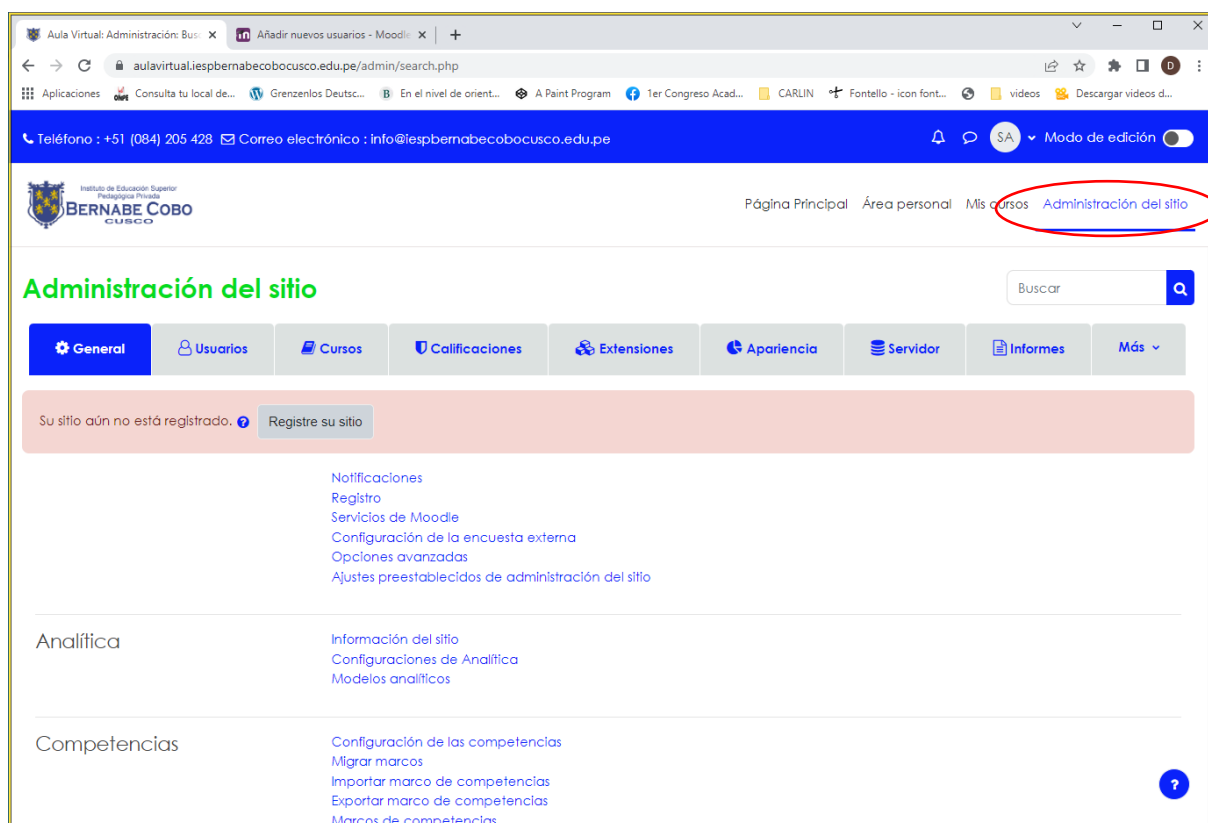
Aula Virtual: Administración: Bus ×
Añadir nuevos usuarios - Moodle ×
+

aulavirtual.iespbernabecobocusco.edu.pe/admin/search.php

Aplicaciones
Consulta tu local de...
Grenzenlos Deutsc...
En el nivel de orient...
A Paint Program
1er Congreso Acad...
CARLIN
Fontello - icon font...
videos
Descargar videos d...

Teléfono : +51 (084) 205 428 Correo electrónico : info@iespbernabecobocusco.edu.pe
SA
Modo de edición

Instituto de Educación Superior Pedagógica Privada
BERNABE COBO
CUSCO

Página Principal Área personal Mis cursos Administración del sitio

Administración del sitio

Buscar

General
Usuarios
Cursos
Calificaciones
Extensiones
Apariencia
Servidor
Informes
Más

Su sitio aún no está registrado.
Registre su sitio

Notificaciones
Registro
Servicios de Moodle
Configuración de la encuesta externa
Opciones avanzadas
Ajustes preestablecidos de administración del sitio

Analítica
Información del sitio
Configuraciones de Analítica
Modelos analíticos

Competencias
Configuración de las competencias
Migrar marcos
Importar marco de competencias
Exportar marco de competencias
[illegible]

?